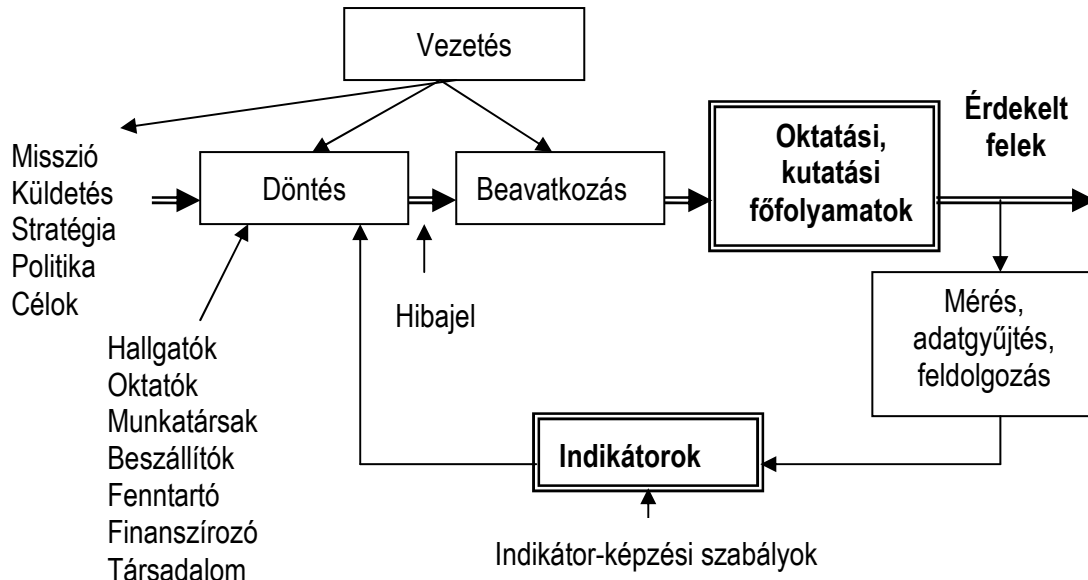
Vezetés

Misszió
Küldetés
Stratégia
Politika
Célok

Döntés

Beavatkozás

Oktatási, kutatási főfolyamatok

Érdekelt felek

Hibajel

Mérés, adatgyűjtés, feldolgozás

Hallgatók
Oktatók
Munkatársak
Beszállítók
Fenntartó
Finanszírozó
Társadalom

Indikátorok

Indikátor-képzési szabályok